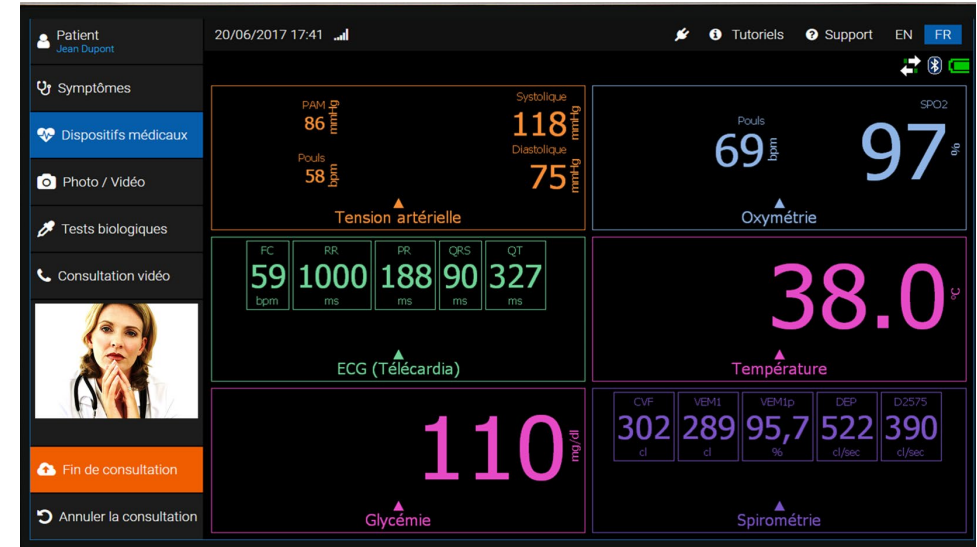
Patient
Jean Dupont

Symptômes

Dispositifs médicaux

Photo / Vidéo

Tests biologiques

Consultation vidéo

Fin de consultation

Annuler la consultation

20/06/2017 17:41

Tutoriels Support EN FR

PAM 86 mmHg
Pouls 58 bpm
Systolique 118 mmHg
Diastolique 75 mmHg
Tension artérielle

Pouls 69 bpm
SPO2 97 %
Oxymétrie

| FC | RR | PR | QRS | QT |
|---|---|---|---|---|
| 59 | 1000 | 188 | 90 | 327 |
| bpm | ms | ms | ms | ms |

ECG (Télécardia)

38.0 °C
Température

110 mg/dl
Glycémie

| CVF | VEM1 | VEM1p | DEP | D2575 |
|---|---|---|---|---|
| 302 | 289 | 95,7 | 522 | 390 |
| cl | cl | % | cl/sec | cl/sec |

Spirométrie